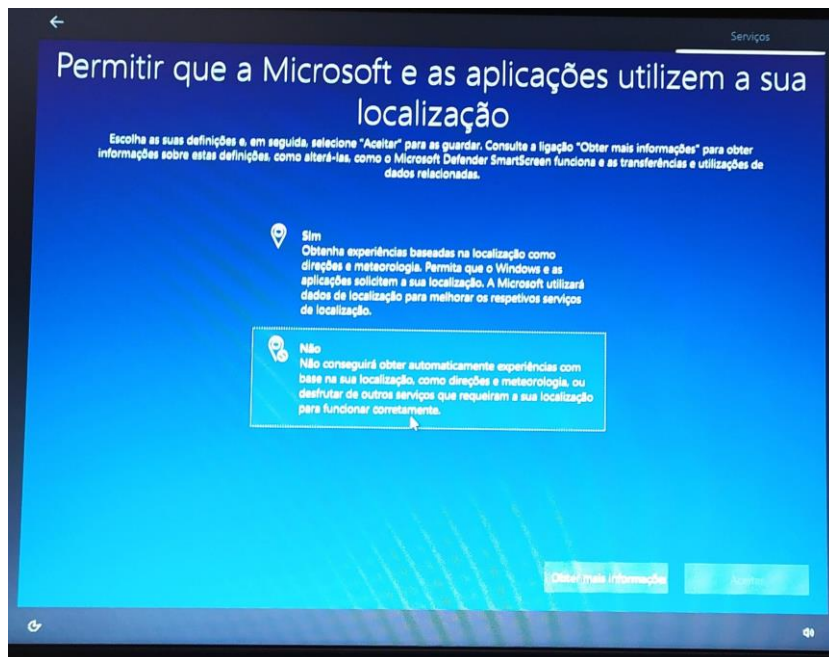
Serviços

Permitir que a Microsoft e as aplicações utilizem a sua localização

Escolha as suas definições e, em seguida, selecione "Aceitar" para as guardar. Consulte a ligação "Obter mais informações" para obter informações sobre estas definições, como alterá-las, como o Microsoft Defender SmartScreen funciona e as transferências e utilizações de dados relacionadas.

Sim
Obtenha experiências baseadas na localização como direções e meteorologia. Permita que o Windows e as aplicações solicitem a sua localização. A Microsoft utilizará dados de localização para melhorar os respetivos serviços de localização.

Não
Não conseguirá obter automaticamente experiências com base na sua localização, como direções e meteorologia, ou desfrutar de outros serviços que requeiram a sua localização para funcionar corretamente.

Obter mais informações

Aceitar